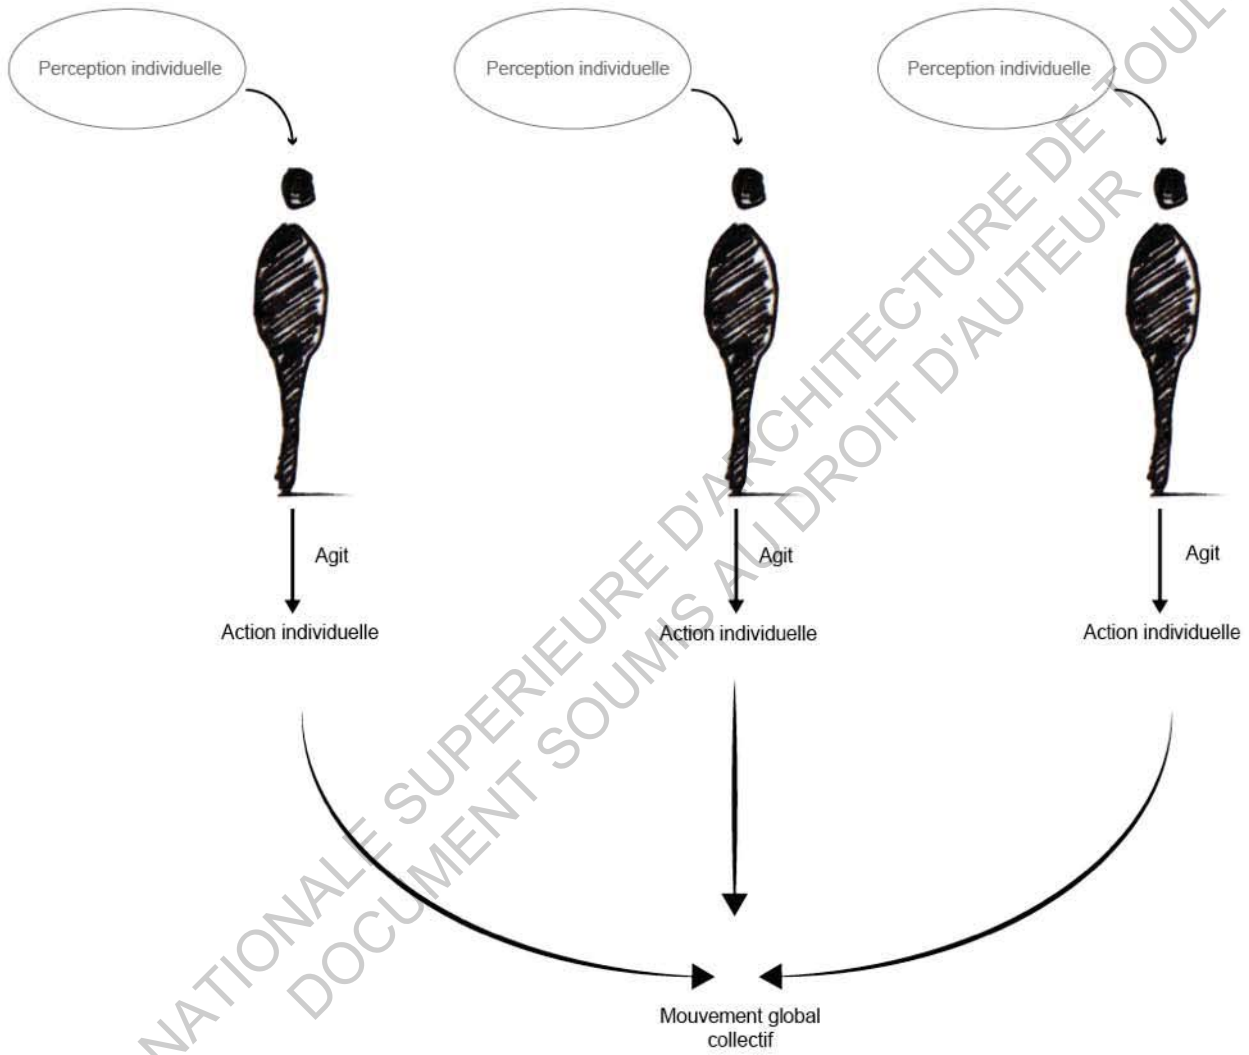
Perception individuelle

Perception individuelle

Perception individuelle

Agit

Action individuelle

Agit

Action individuelle

Agit

Action individuelle

Mouvement global collectif

NATIONALE SUPERIEURE D'ARCHITECTURE DE TOUL

DOCUMENT SOUMIS AU DROIT D'AUTEUR